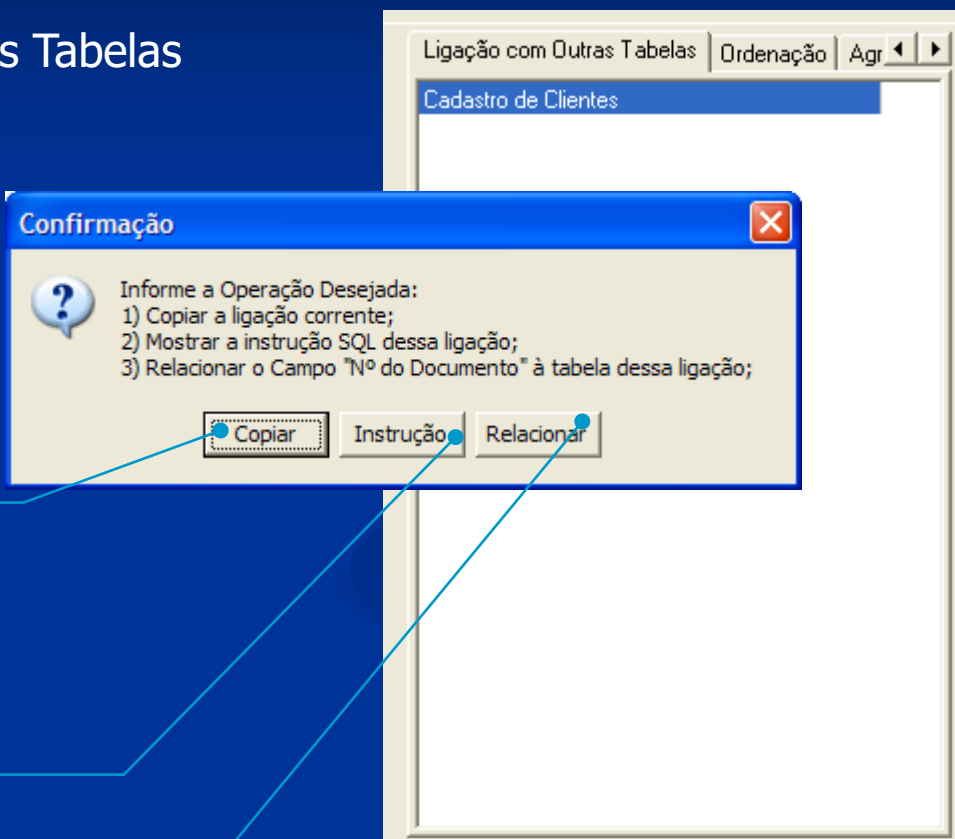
s Tabelas

Ligação com Outras Tabelas | Ordenação | Agr

Cadastro de Clientes

Confirmação

Informe a Operação Desejada:
1) Copiar a ligação corrente;
2) Mostrar a instrução SQL dessa ligação;
3) Relacionar o Campo "Nº do Documento" à tabela dessa ligação;

Copiar | Instrução | Relacionar